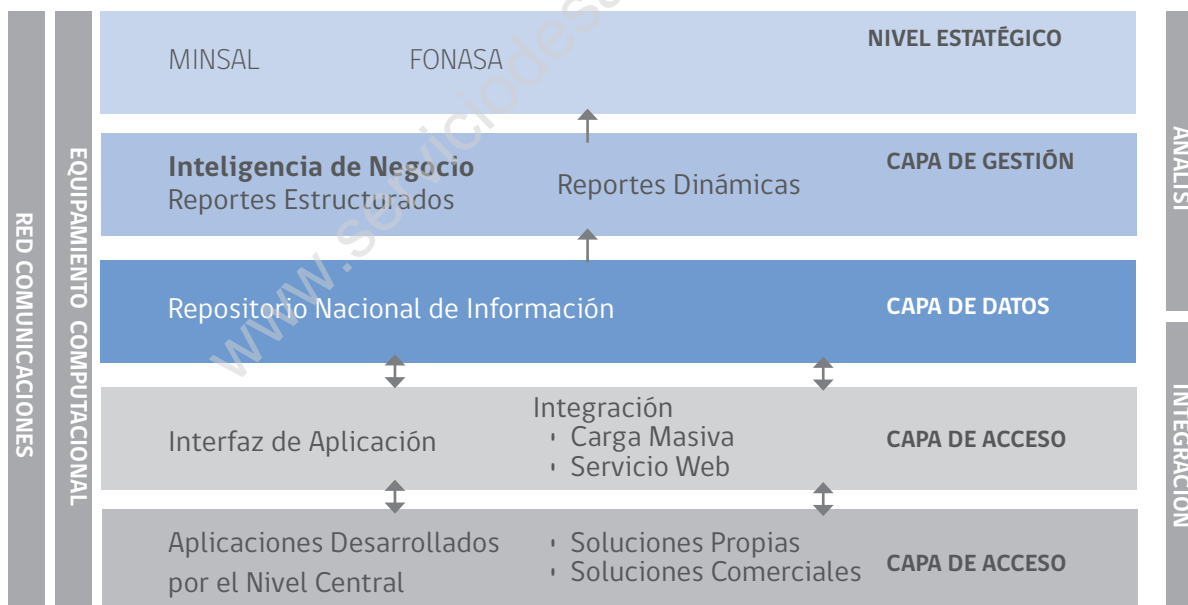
RED COMUNICACIONES

EQUIPAMIENTO COMPUTACIONAL

MINSAL FONASA

NIVEL ESTATÉGICO

Inteligencia de Negocio
Reportes Estructurados

Reportes Dinámicas

CAPA DE GESTIÓN

Repositorio Nacional de Información

CAPA DE DATOS

Interfaz de Aplicación

Integración
• Carga Masiva
• Servicio Web

CAPA DE ACCESO

Aplicaciones Desarrollados por el Nivel Central

• Soluciones Propias
• Soluciones Comerciales

CAPA DE ACCESO

ANALISI

INTEGRACION

www.serviciodes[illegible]